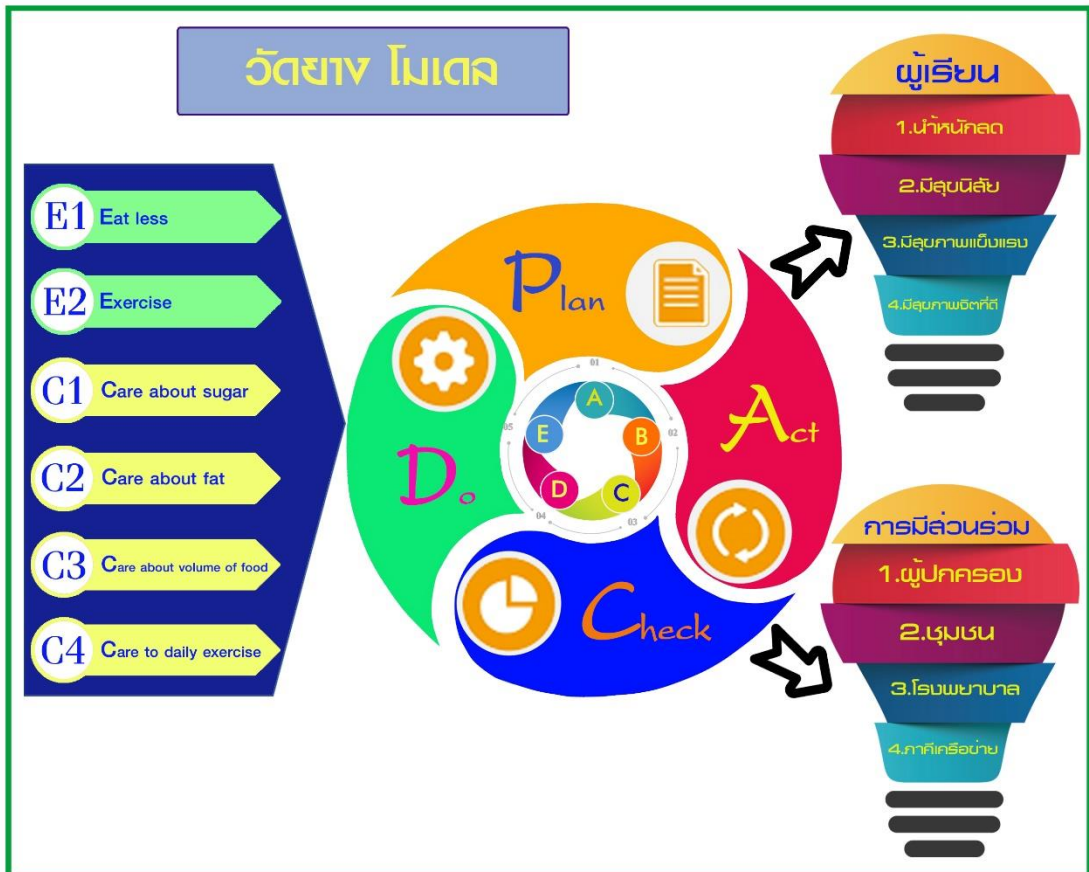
วัดยาง โมเดล

E1 Eat less
E2 Exercise
C1 Care about sugar
C2 Care about fat
C3 Care about volume of food
C4 Care to daily exercise

Plan
Do
Act
Check

01
02
03
04
05
A
B
C
D
E

ผู้เรียน
1.น้ำหนักลด
2.มีสุขนิสัย
3.มีสุขภาพแข็งแรง
4.มีสุขภาพจิตที่ดี

การมีส่วนร่วม
1.ผู้ปกครอง
2.ชุมชน
3.โรงพยาบาล
4.ภาคีเครือข่าย